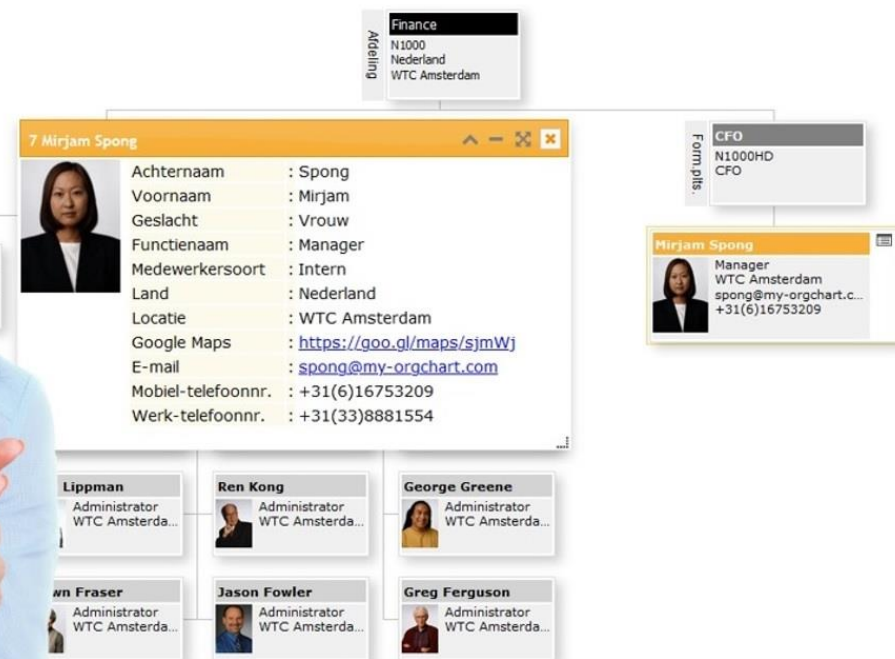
Afdeling
Finance
N1000
Nederland
WTC Amsterdam

7 Mirjam Spong

| Achternaam | : Spong |
|---|---|
| Voornaam | : Mirjam |
| Geslacht | : Vrouw |
| Functienaam | : Manager |
| Medewerkersoort | : Intern |
| Land | : Nederland |
| Locatie | : WTC Amsterdam |
| Google Maps | : https://goo.gl/maps/sjmWj |
| E-mail | : spong@my-orgchart.com |
| Mobiel-telefoonnr. | : +31(6)16753209 |
| Werk-telefoonnr. | : +31(33)8881554 |

Form.plts.
CFO
N1000HD
CFO

Mirjam Spong
Manager
WTC Amsterdam
spong@my-orgchart.c...
+31(6)16753209

Lippman
Administrator
WTC Amsterda...

Ren Kong
Administrator
WTC Amsterda...

George Greene
Administrator
WTC Amsterda...

wn Fraser
Administrator
WTC Amsterda...

Jason Fowler
Administrator
WTC Amsterda...

Greg Ferguson
Administrator
WTC Amsterda...